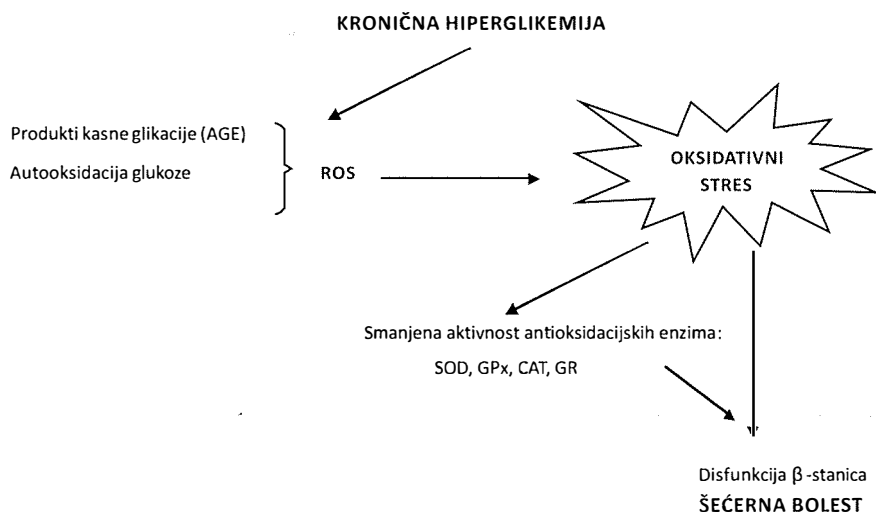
KRONIČNA HIPERGLIKEMIJA

Produkti kasne glikacije (AGE)

Autooksidacija glukoze

ROS

OKSIDATIVNI STRES

Smanjena aktivnost antioksidacijskih enzima:

SOD, GPx, CAT, GR

Disfunkcija $\beta$-stanica

ŠEĆERNA BOLEST